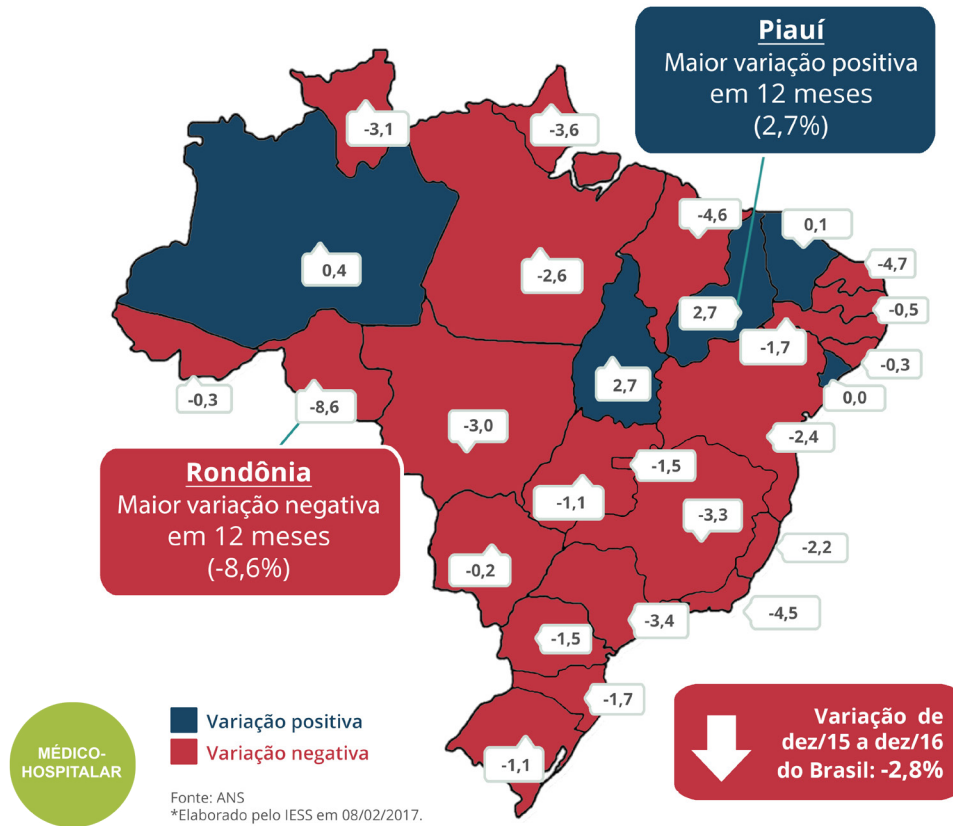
Piauí
Maior variação positiva em 12 meses (2,7%)

-3,1
-3,6
-4,6
0,1
0,4
-2,6
-4,7
-0,5
2,7
-1,7
-0,3
2,7
0,0
-0,3
-8,6
-3,0
-2,4
-1,5
-1,1
-3,3

Rondônia
Maior variação negativa em 12 meses (-8,6%)

-0,2
-2,2
-3,4
-4,5
-1,5
-1,7
-1,1

MÉDICO-HOSPITALAR

Variação positiva
Variação negativa

Fonte: ANS
*Elaborado pelo IESS em 08/02/2017.

Variação de dez/15 a dez/16 do Brasil: -2,8%